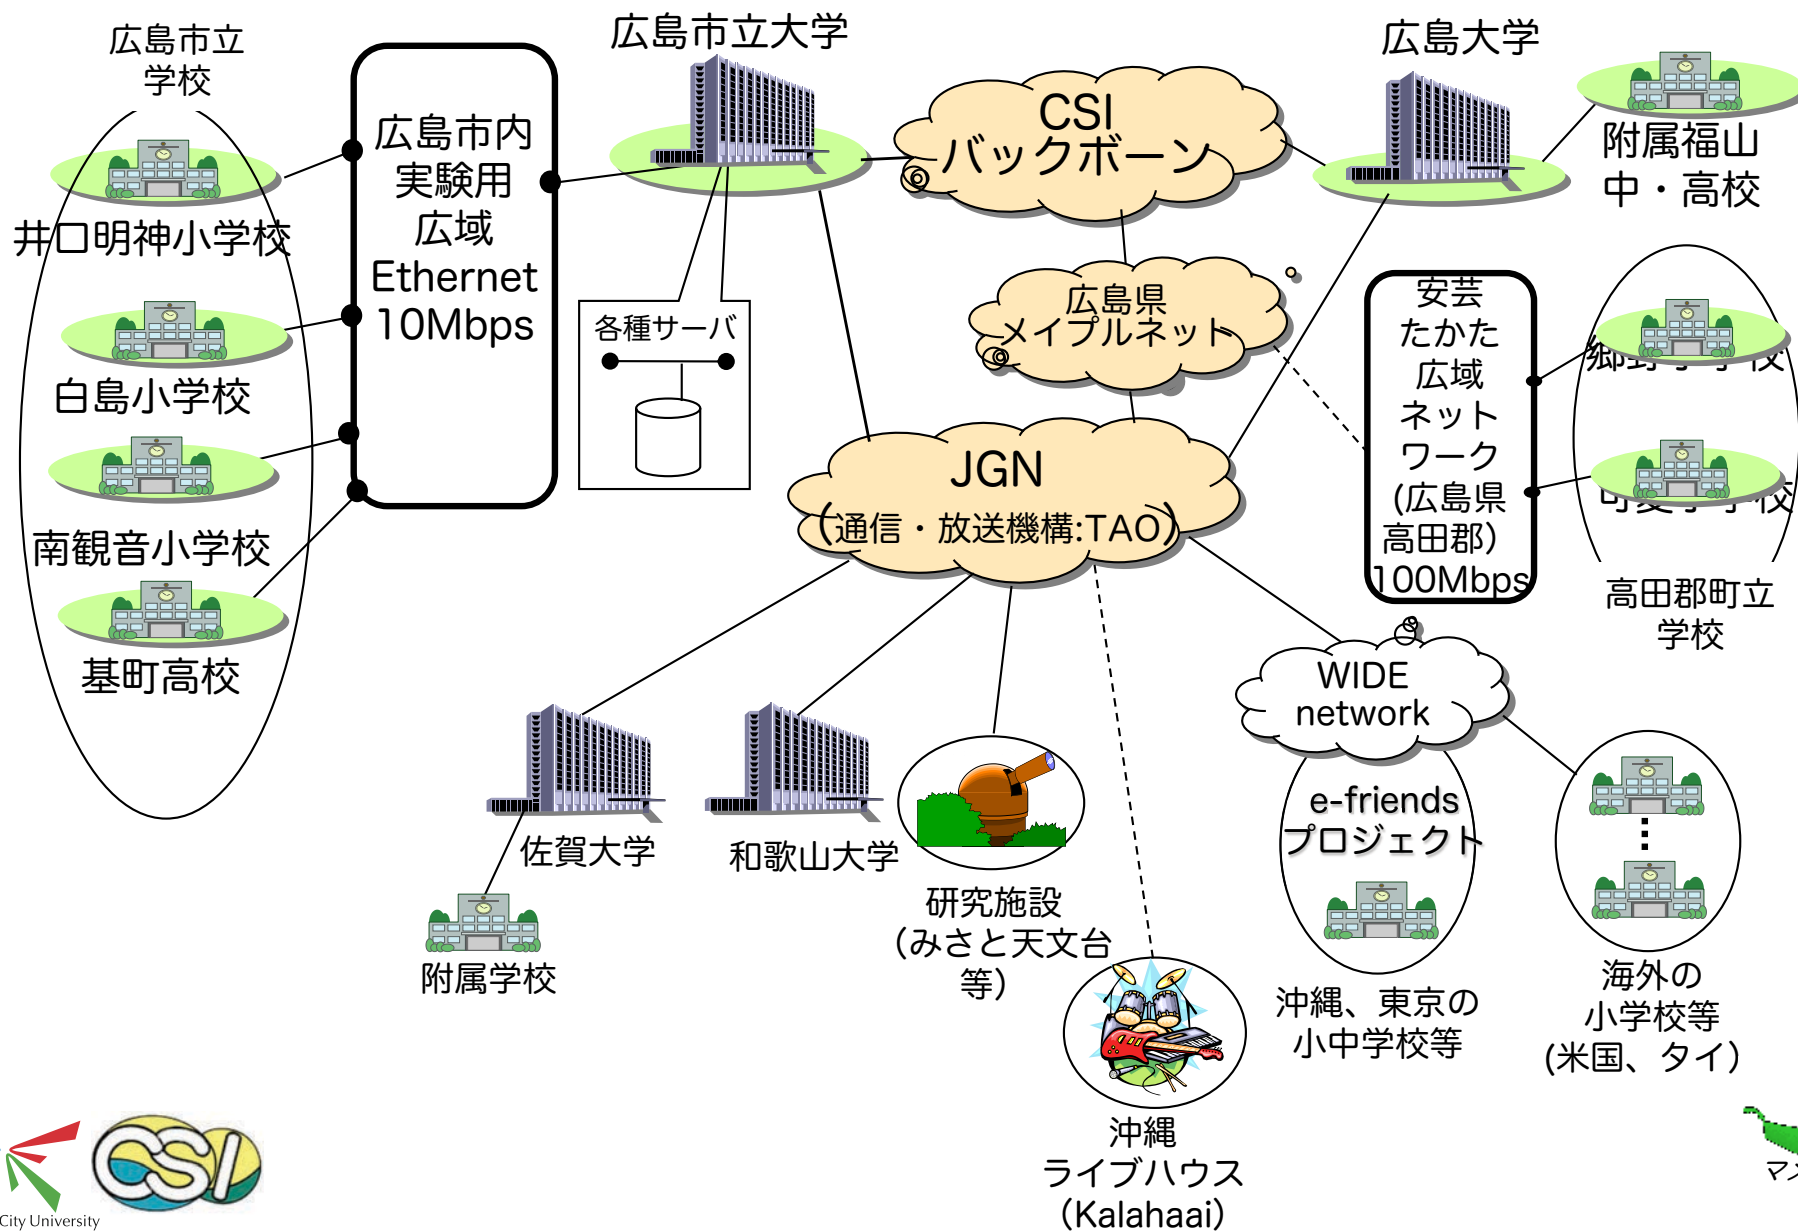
広島市立学校

井口明神小学校

白島小学校

南観音小学校

基町高校

広島市内実験用広域Ethernet 10Mbps

広島市立大学

各種サーバ

CSI バックボーン

広島大学

附属福山中・高校

広島県メイプルネット

安芸たかた広域ネットワーク(広島県高田郡) 100Mbps

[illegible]

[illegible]

高田郡町立学校

JGN (通信・放送機構:TAO)

WIDE network

e-friends プロジェクト

沖縄、東京の小中学校等

海外の小学校等(米国、タイ)

佐賀大学

附属学校

和歌山大学

研究施設(みさと天文台等)

沖縄ライブハウス(Kalahaai)

City University

CSI

マ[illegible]